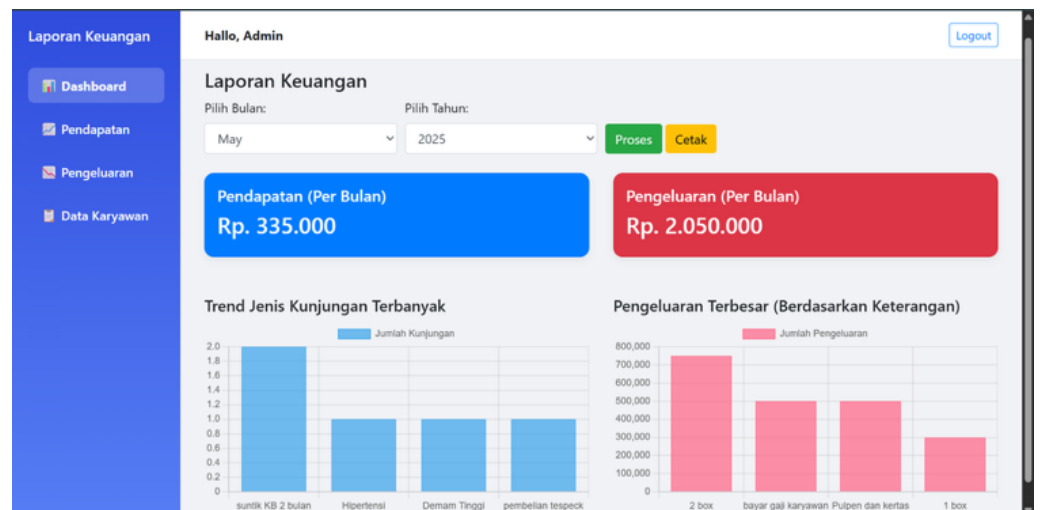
Laporan Keuangan

Dashboard

Pendapatan

Pengeluaran

Data Karyawan

Hallo, Admin

Logout

Laporan Keuangan

Pilih Bulan:

May

Pilih Tahun:

2025

Proses

Cetak

Pendapatan (Per Bulan)

Rp. 335.000

Pengeluaran (Per Bulan)

Rp. 2.050.000

Trend Jenis Kunjungan Terbanyak

Jumlah Kunjungan

2.0
1.8
1.6
1.4
1.2
1.0
0.8
0.6
0.4
0.2
0

suntik KB 2 bulan
Hipertensi
Demam Tinggi
pembelian tespeck

Pengeluaran Terbesar (Berdasarkan Keterangan)

Jumlah Pengeluaran

800,000
700,000
600,000
500,000
400,000
300,000
200,000
100,000
0

2 box
bayar gaji karyawan
Pulpen dan kertas
1 box